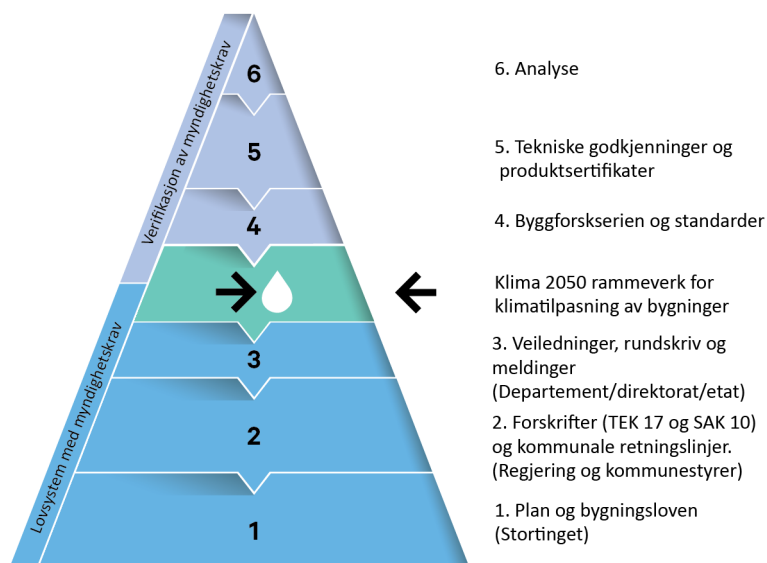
Verifikasjon av myndighetskrav

Lovsystem med myndighetskrav

6

5

4

3

2

1

6. Analyse

5. Tekniske godkjenninger og produktsertifikater

4. Byggforskserien og standarder

Klima 2050 rammeverk for klimatilpasning av bygninger

3. Veiledninger, rundskriv og meldinger (Departement/direktorat/etat)

2. Forskrifter (TEK 17 og SAK 10) og kommunale retningslinjer. (Regjering og kommunestyrer)

1. Plan og bygningsloven (Stortinget)